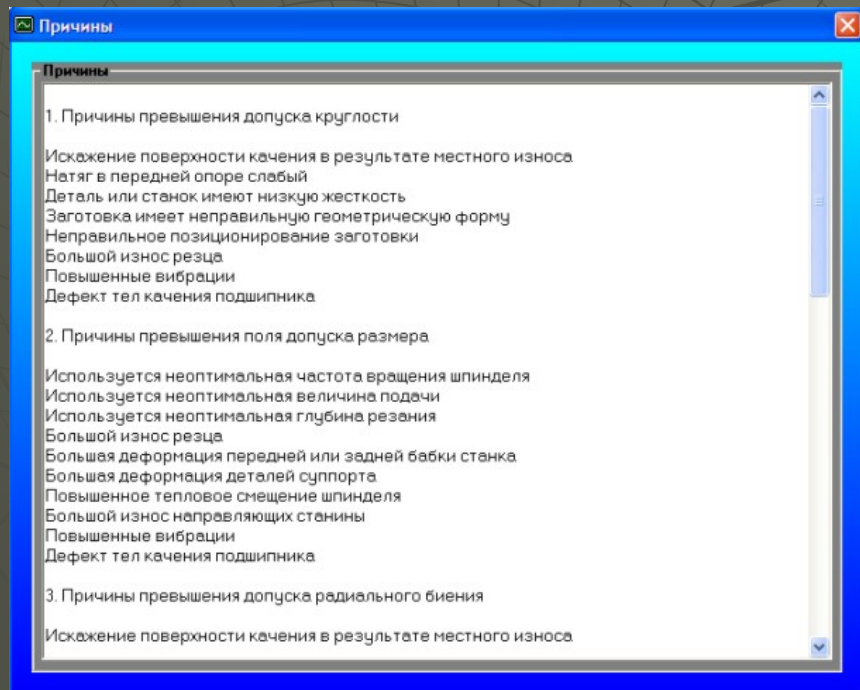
Причины

Причины

1. Причины превышения допуска круглости

Искажение поверхности качения в результате местного износа
Натяг в передней опоре слабый
Деталь или станок имеют низкую жесткость
Заготовка имеет неправильную геометрическую форму
Неправильное позиционирование заготовки
Большой износ резца
Повышенные вибрации
Дефект тел качения подшипника

2. Причины превышения поля допуска размера

Используется неоптимальная частота вращения шпинделя
Используется неоптимальная величина подачи
Используется неоптимальная глубина резания
Большой износ резца
Большая деформация передней или задней бабки станка
Большая деформация деталей суппорта
Повышенное тепловое смещение шпинделя
Большой износ направляющих станины
Повышенные вибрации
Дефект тел качения подшипника

3. Причины превышения допуска радиального биения

Искажение поверхности качения в результате местного износа